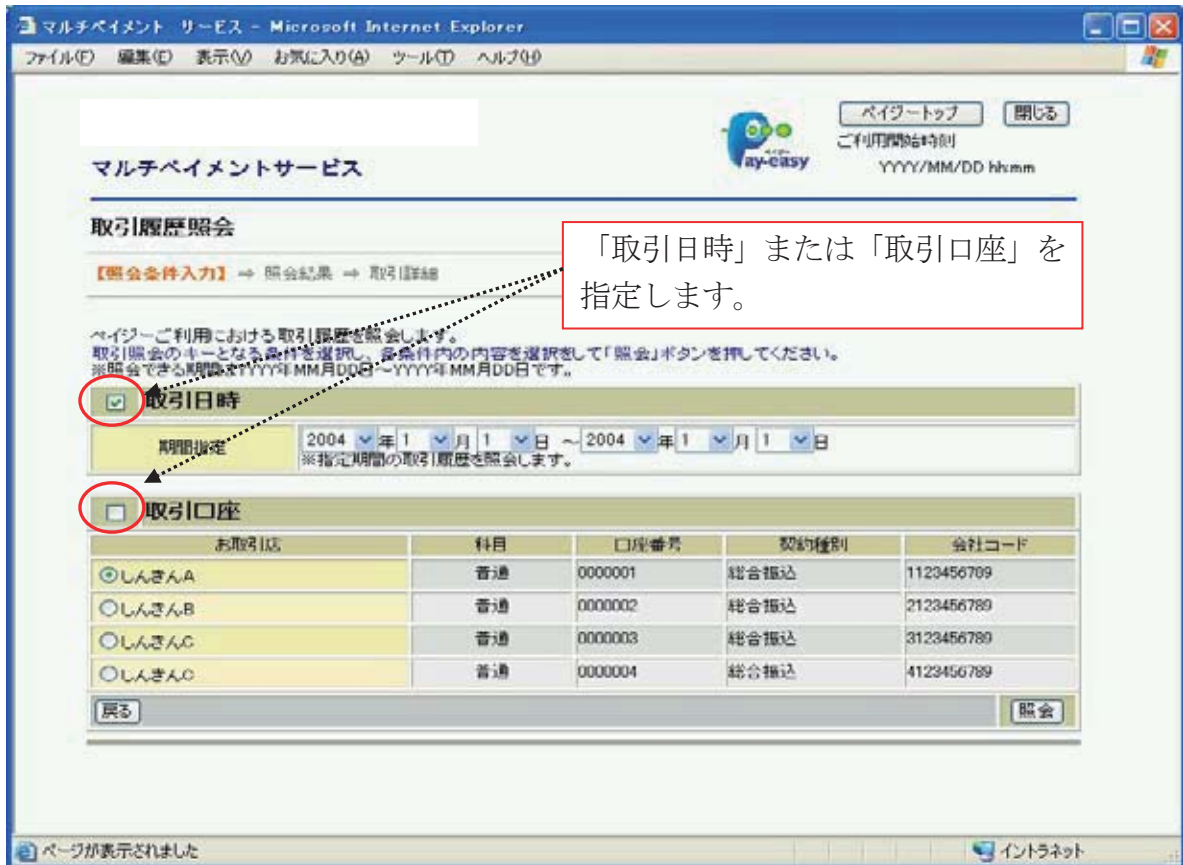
マルチペイメント サービス - Microsoft Internet Explorer

ファイル(F) 編集(E) 表示(V) お気に入り(A) ツール(T) ヘルプ(H)

ペイジートップ 閉じる

ご利用開始時刻 YYYY/MM/DD hh:mm

Pay-easy

マルチペイメントサービス

取引履歴照会

【照会条件入力】 ⇒ 照会結果 ⇒ 取引詳細

「取引日時」または「取引口座」を指定します。

ペイジーご利用における取引履歴を照会します。
取引照会のキーとなる条件を選択し、各条件内の内容を選択をして「照会」ボタンを押してください。
※照会できる期間はYYYY年MM月DD日～YYYY年MM月DD日です。

取引日時

| 期間指定 | 2004 年 1 月 1 日 ～ 2004 年 1 月 1 日 ※指定期間の取引履歴を照会します。 |
|---|---|

取引口座

| お取引店 | 科目 | 口座番号 | 契約種別 | 会社コード |
|---|---|---|---|---|
| ◉しんきんA | 普通 | 0000001 | 総合振込 | 1123456789 |
| ○しんきんB | 普通 | 0000002 | 総合振込 | 2123456789 |
| ○しんきんC | 普通 | 0000003 | 総合振込 | 3123456789 |
| ○しんきんC | 普通 | 0000004 | 総合振込 | 4123456789 |

戻る 照会

ページが表示されました

イントラネット